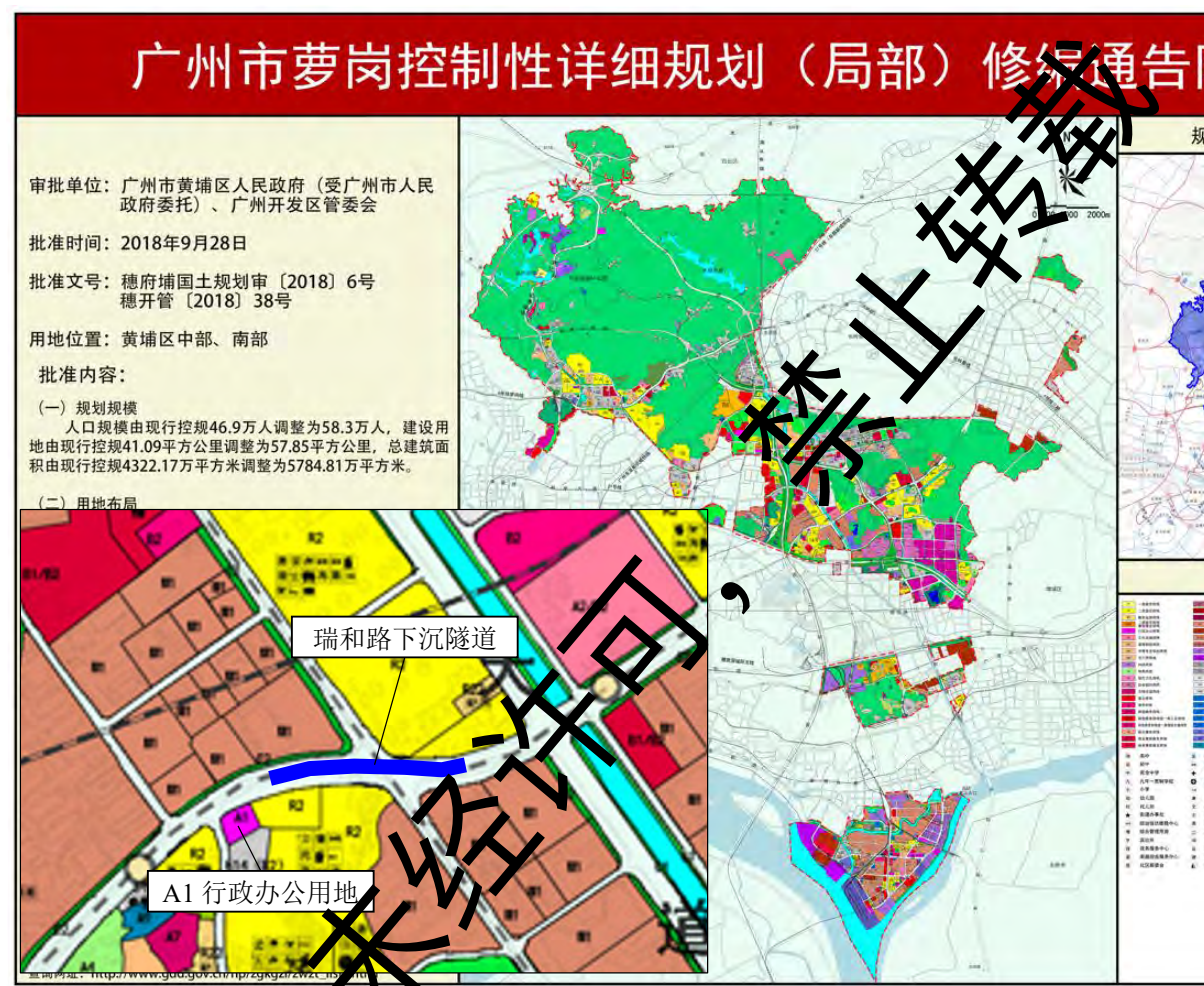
广州市萝岗控制性详细规划（局部）修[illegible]通告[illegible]

审批单位：广州市黄埔区人民政府（受广州市人民政府委托）、广州开发区管委会

批准时间：2018年9月28日

批准文号：穗府埔国土规划审〔2018〕6号
穗开管〔2018〕38号

用地位置：黄埔区中部、南部

批准内容：

（一）规划规模
人口规模由现行控规46.9万人调整为58.3万人，建设用地由现行控规41.09平方公里调整为57.85平方公里，总建筑面积由现行控规4322.17万平方米调整为5784.81万平方米。

（二）用地布局

瑞和路下沉隧道

A1 行政办公用地

未经许可，禁止转载

2000m

规

查询网址：http://www.gdd.gov.cn/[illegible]